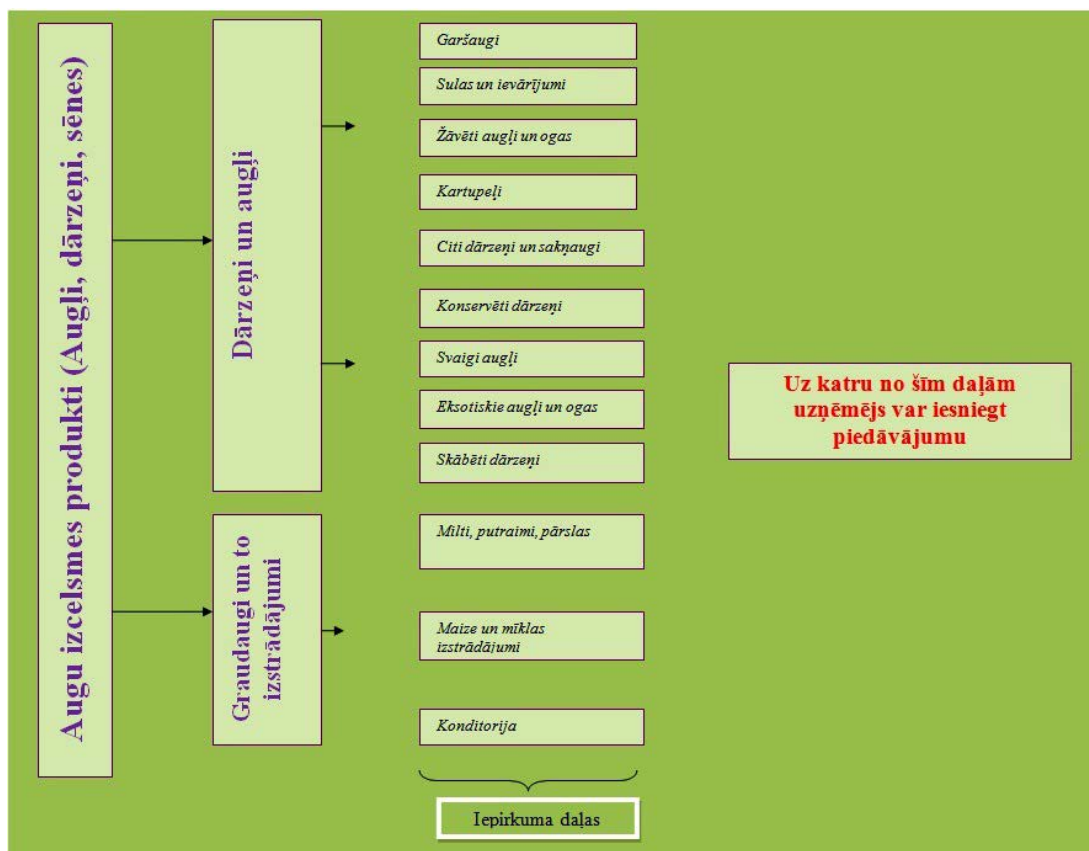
Augu izcelsmes produkti (Augļi, dārzeņi, sēnes)

Dārzeņi un augļi

Graudaugi un to izstrādājumi

Garšaugi

Sulas un ievārījumi

Žāvēti augļi un ogas

Kartupeļi

Citi dārzeņi un sakņaugi

Konservēti dārzeņi

Svaigi augļi

Eksotiskie augļi un ogas

Skābēti dārzeņi

Milti, putraimi, pārslas

Maize un mīklas izstrādājumi

Konditorija

Iepirkuma daļas

Uz katru no šīm daļām uzņēmējs var iesniegt piedāvājumu